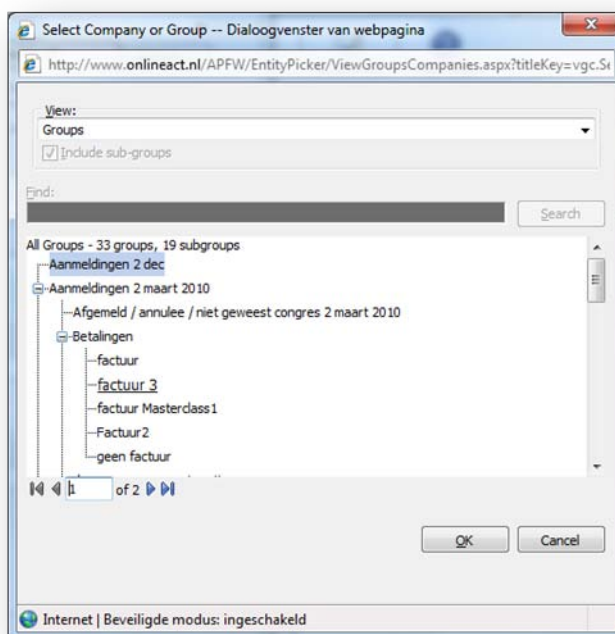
Select Company or Group -- Dialoogvenster van webpagina

http://www.onlineact.nl/APFW/EntityPicker/ViewGroupsCompanies.aspx?titleKey=vgc.S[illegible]

View:

Groups

Include sub-groups

Find:

Search

All Groups - 33 groups, 19 subgroups

Aanmeldingen 2 dec

Aanmeldingen 2 maart 2010

Afgemeld / annulee / niet geweest congres 2 maart 2010

Betalingen

factuur

factuur 3

factuur Masterclass1

Factuur2

geen factuur

1 of 2

OK

Cancel

Internet | Beveiligde modus: ingeschakeld